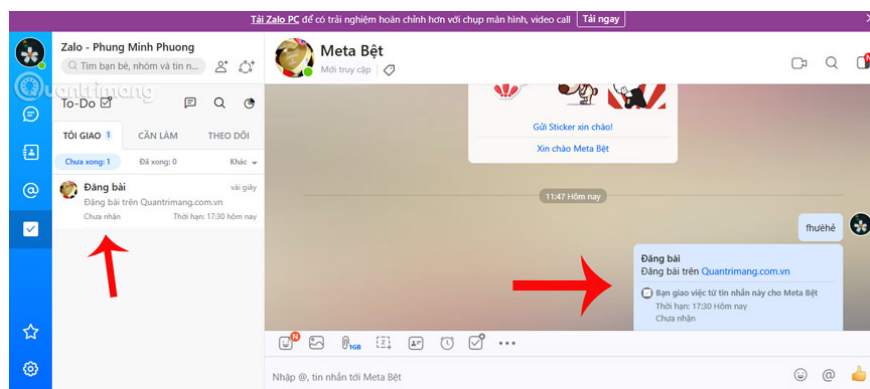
Tải Zalo PC để có trải nghiệm hoàn chỉnh hơn với chụp màn hình, video call Tải ngay

Zalo - Phung Minh Phuong

Tìm bạn bè, nhóm và tin n...

Quantrimang

To-Do

TÔI GIAO 1 CẦN LÀM THEO DÕI

Chưa xong: 1 Đã xong: 0 Khác

Đăng bài vài giây
Đăng bài trên Quantrimang.com.vn
Chưa nhận Thời hạn: 17:30 hôm nay

Meta Bệt
Mới truy cập

Gửi Sticker xin chào!
Xin chào Meta Bệt

11:47 Hôm nay

fhuèhè

Đăng bài
Đăng bài trên Quantrimang.com.vn
Bạn giao việc từ tin nhắn này cho Meta Bệt
Thời hạn: 17:30 hôm nay
Chưa nhận

1GB

Nhập @, tin nhắn tới Meta Bệt